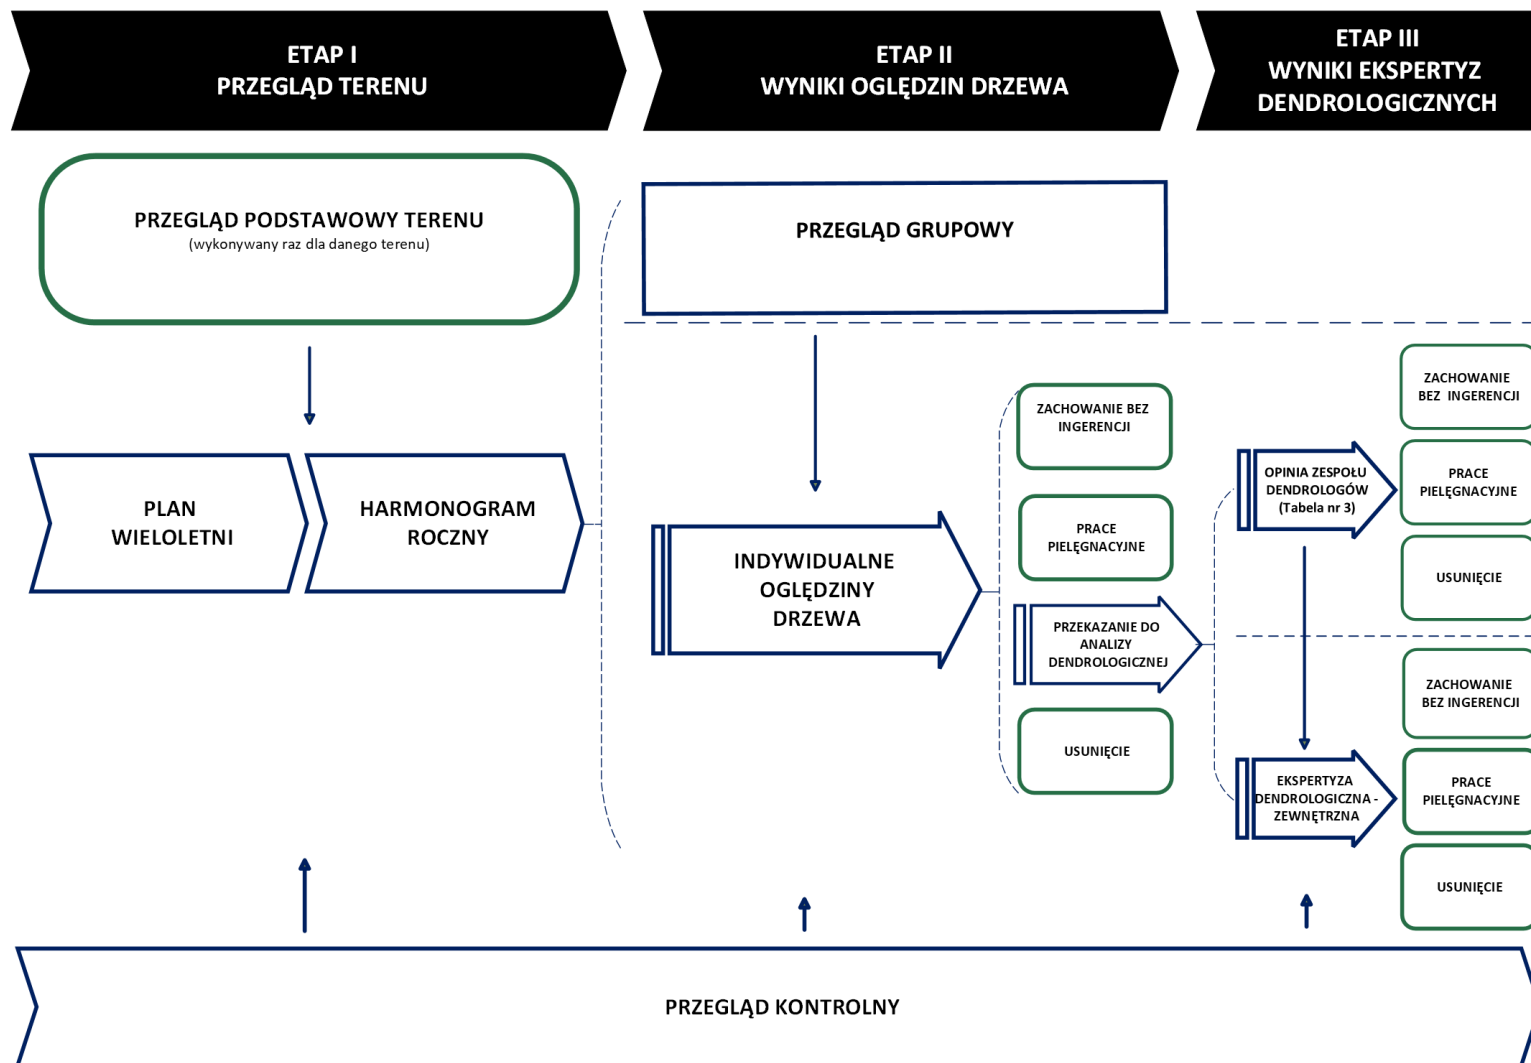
ETAP I
PRZEGLĄD TERENU

ETAP II
WYNIKI OGLĘDZIN DRZEWA

ETAP III
WYNIKI EKSPERTYZ DENDROLOGICZNYCH

PRZEGLĄD PODSTAWOWY TERENU
(wykonywany raz dla danego terenu)

PLAN WIELOLETNI

HARMONOGRAM ROCZNY

PRZEGLĄD GRUPOWY

INDYWIDUALNE OGLĘDZINY DRZEWA

ZACHOWANIE BEZ INGERENCJI

PRACE PIELĘGNACYJNE

PRZEKAZANIE DO ANALIZY DENDROLOGICZNEJ

USUNIĘCIE

OPINIA ZESPOŁU DENDROLOGÓW (Tabela nr 3)

ZACHOWANIE BEZ INGERENCJI

PRACE PIELĘGNACYJNE

USUNIĘCIE

EKSPERTYZA DENDROLOGICZNA - ZEWNĘTRZNA

ZACHOWANIE BEZ INGERENCJI

PRACE PIELĘGNACYJNE

USUNIĘCIE

PRZEGLĄD KONTROLNY